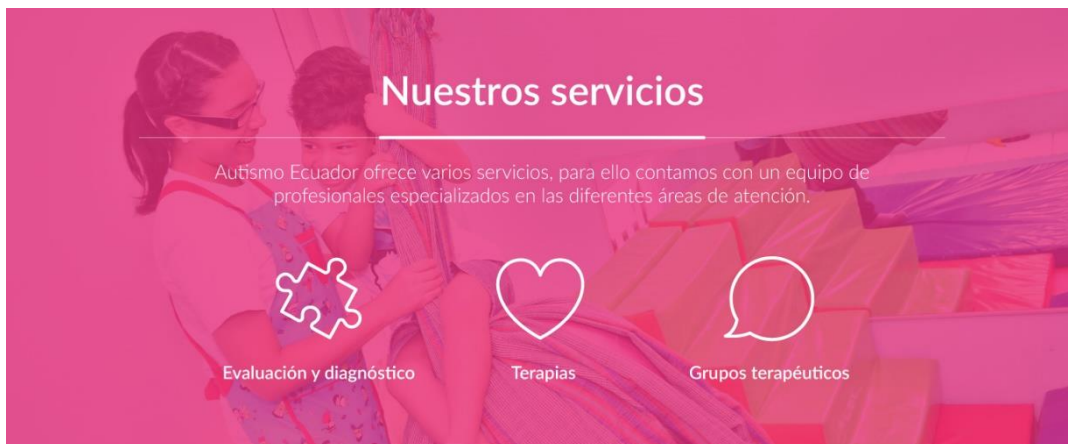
Nuestros servicios

Autismo Ecuador ofrece varios servicios, para ello contamos con un equipo de profesionales especializados en las diferentes áreas de atención.

Evaluación y diagnóstico

Terapias

Grupos terapéuticos